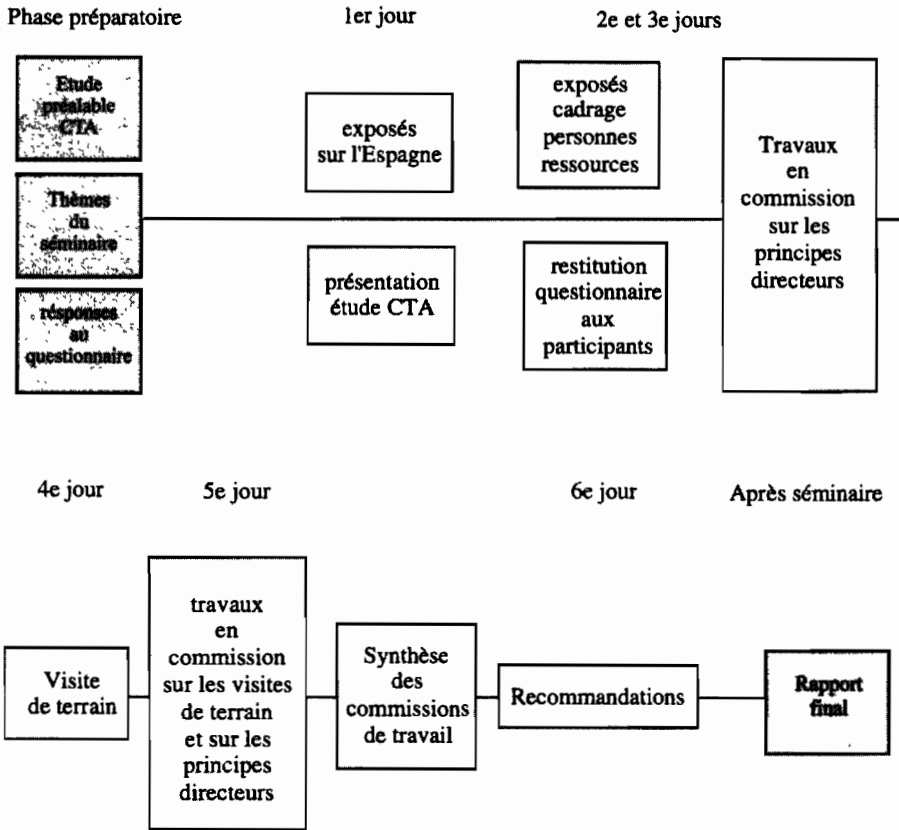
Phase préparatoire

1er jour

2e et 3e jours

Etude préalable CTA

Thèmes du séminaire

réponses au questionnaire

exposés sur l'Espagne

présentation étude CTA

exposés cadrage personnes ressources

restitution questionnaire aux participants

Travaux en commission sur les principes directeurs

4e jour

5e jour

6e jour

Après séminaire

Visite de terrain

travaux en commission sur les visites de terrain et sur les principes directeurs

Synthèse des commissions de travail

Recommandations

Rapport final